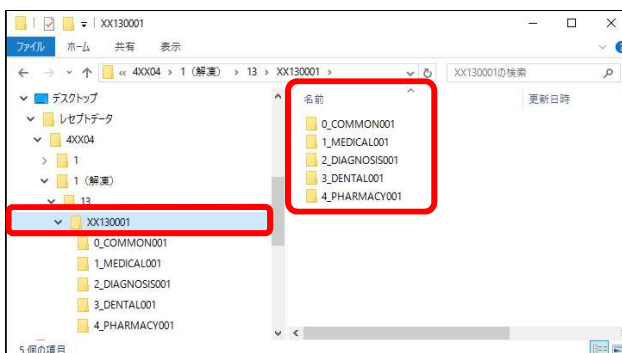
XX130001

ファイル ホーム 共有 表示

« 4XX04 › 1（解凍） › 13 › XX130001 ›

XX130001の検索

デスクトップ
レセプトデータ
4XX04
1
1（解凍）
13
XX130001
0_COMMON001
1_MEDICAL001
2_DIAGNOSIS001
3_DENTAL001
4_PHARMACY001

名前
0_COMMON001
1_MEDICAL001
2_DIAGNOSIS001
3_DENTAL001
4_PHARMACY001

更新日時

5 個の項目